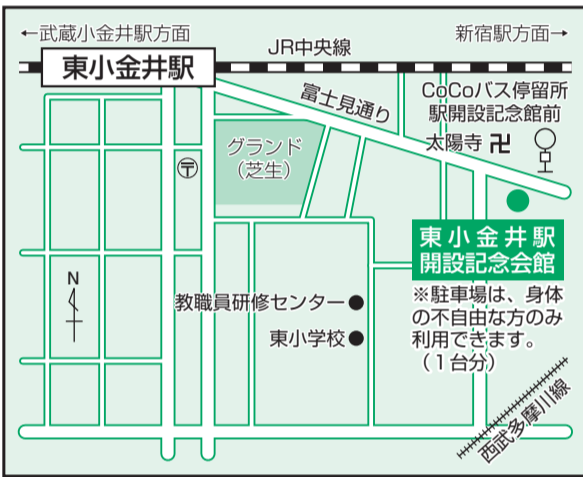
←武蔵小金井駅方面

新宿駅方面→

JR中央線

東小金井駅

富士見通り

CoCoバス停留所
駅開設記念館前

太陽寺 卍

グランド
（芝生）

〒

東小金井駅
開設記念会館

N

教職員研修センター

東小学校

※駐車場は、身体の不自由な方のみ利用できます。
（１台分）

西武多摩川線